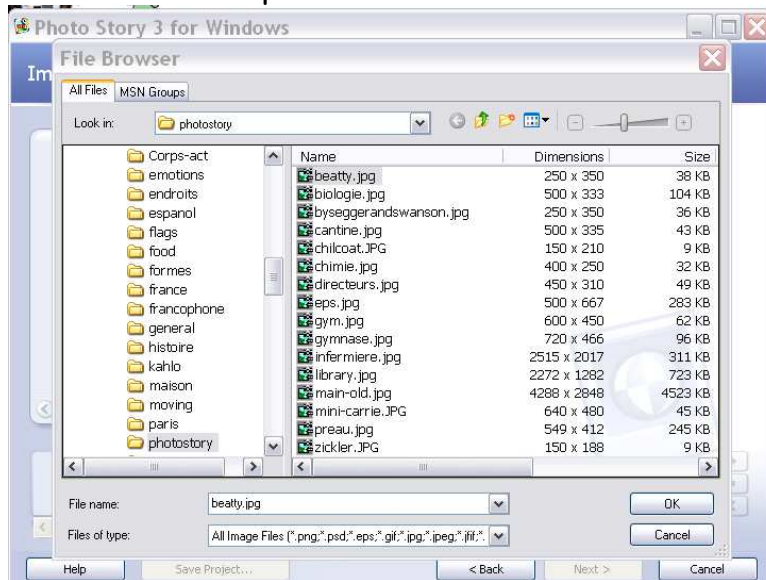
Photo Story 3 for Windows

Im

File Browser

All Files | MSN Groups

Look in: photostory

Corps-act
emotions
endroits
espanol
flags
food
formes
france
francophone
general
histoire
kahlo
maison
moving
paris
photostory

| Name | Dimensions | Size |
|---|---|---|
| beatty.jpg | 250 x 350 | 38 KB |
| biologie.jpg | 500 x 333 | 104 KB |
| byseggerandswanson.jpg | 250 x 350 | 36 KB |
| cantine.jpg | 500 x 335 | 43 KB |
| chilcoat.JPG | 150 x 210 | 9 KB |
| chimie.jpg | 400 x 250 | 32 KB |
| directeurs.jpg | 450 x 310 | 49 KB |
| eps.jpg | 500 x 667 | 283 KB |
| gym.jpg | 600 x 450 | 62 KB |
| gymnase.jpg | 720 x 466 | 96 KB |
| infermiere.jpg | 2515 x 2017 | 311 KB |
| library.jpg | 2272 x 1282 | 723 KB |
| main-old.jpg | 4288 x 2848 | 4523 KB |
| mini-carrie.JPG | 640 x 480 | 45 KB |
| preau.jpg | 549 x 412 | 245 KB |
| zickler.JPG | 150 x 188 | 9 KB |

File name: beatty.jpg
OK
Files of type: All Image Files (*.png;*.psd;*.eps;*.gif;*.jpg;*.jpeg;*.jfif;*.
Cancel

Help | Save Project... | < Back | Next > | Cancel